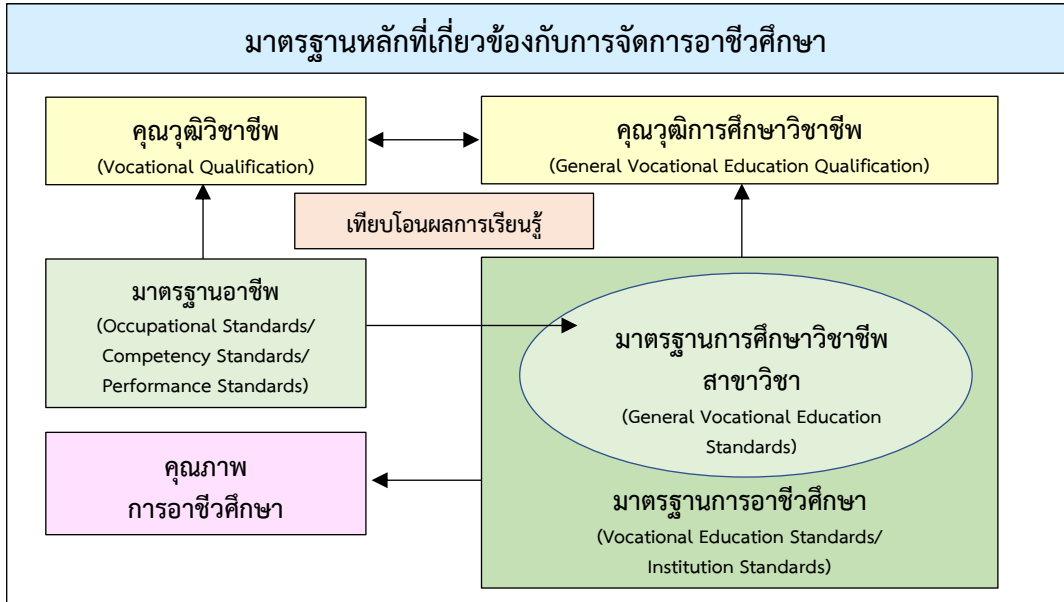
มาตรฐานหลักที่เกี่ยวข้องกับการจัดการอาชีวศึกษา

คุณวุฒิวิชาชีพ
(Vocational Qualification)

คุณวุฒิการศึกษาวิชาชีพ
(General Vocational Education Qualification)

เทียบโอนผลการเรียนรู้

มาตรฐานอาชีพ
(Occupational Standards/ Competency Standards/ Performance Standards)

มาตรฐานการศึกษาวิชาชีพ
สาขาวิชา
(General Vocational Education Standards)

คุณภาพ
การอาชีวศึกษา

มาตรฐานการอาชีวศึกษา
(Vocational Education Standards/ Institution Standards)